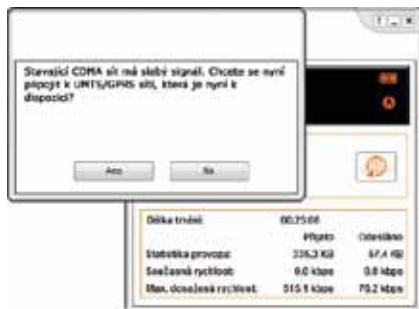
Stavající CDMA síť má slabý signál. Chcete se nyní připojit k UMTS/GPRS síti, která je nyní k dispozici?

Ano

Ne

| Délka trvání: | 00:25:08 | |
|---|---|---|
| | Přijato | Odesláno |
| Statistika provozu: | 335,3 KB | 67,4 KB |
| Současná rychlost: | 0.0 kbps | 0.0 kbps |
| Max. dosažená rychlost: | 515.9 kbps | 79.2 kbps |